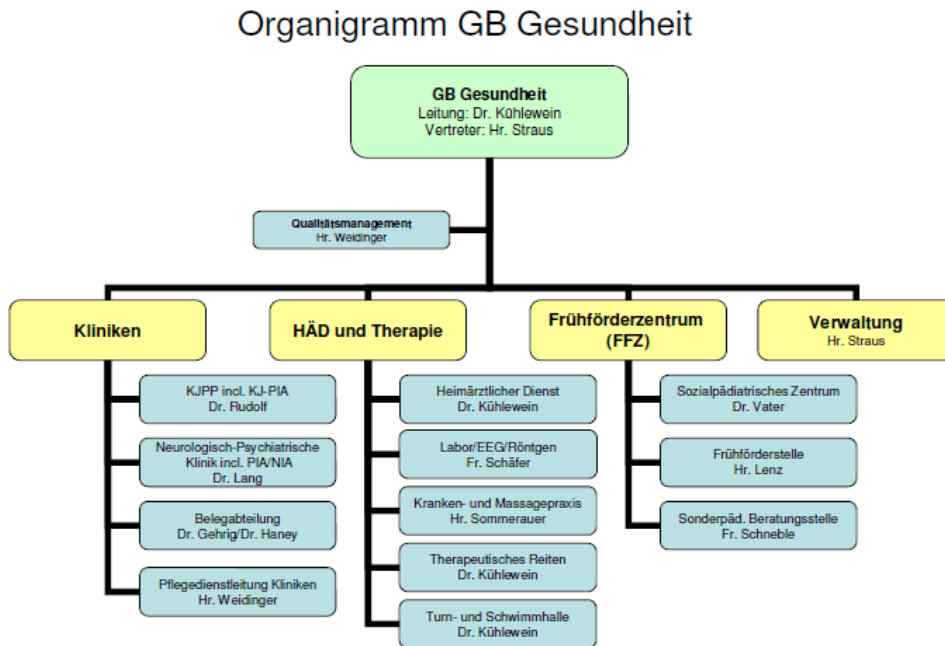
Organigramm GB Gesundheit

GB Gesundheit
Leitung: Dr. Kühlewein
Vertreter: Hr. Straus

Qualitätsmanagement
Hr. Weidinger

Kliniken

KJPP incl. KJ-PIA
Dr. Rudolf

Neurologisch-Psychiatrische Klinik incl. PIA/NIA
Dr. Lang

Belegabteilung
Dr. Gehrig/Dr. Haney

Pflegedienstleitung Kliniken
Hr. Weidinger

HÄD und Therapie

Heimärztlicher Dienst
Dr. Kühlewein

Labor/EEG/Röntgen
Fr. Schäfer

Kranken- und Massagepraxis
Hr. Sommerauer

Therapeutisches Reiten
Dr. Kühlewein

Turn- und Schwimmhalle
Dr. Kühlewein

Frühförderzentrum (FFZ)

Sozialpädiatrisches Zentrum
Dr. Vater

Frühförderstelle
Hr. Lenz

Sonderpäd. Beratungsstelle
Fr. Schneble

Verwaltung
Hr. Straus